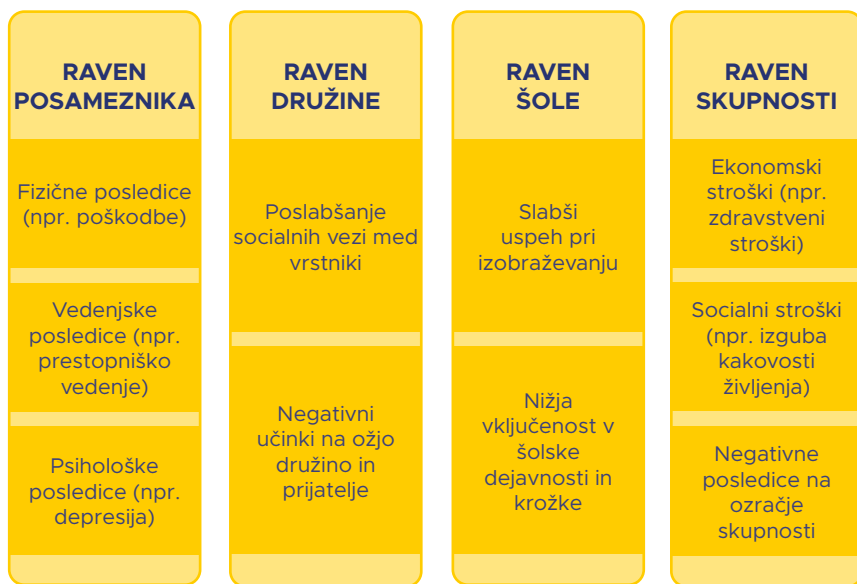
RAVEN POSAMEZNIKA

Fizične posledice (npr. poškodbe)

Vedenjske posledice (npr. prestopniško vedenje)

Psihološke posledice (npr. depresija)

RAVEN DRUŽINE

Poslabšanje socialnih vezi med vrstniki

Negativni učinki na ožjo družino in prijatelje

RAVEN ŠOLE

Slabši uspeh pri izobraževanju

Nižja vključenost v šolske dejavnosti in krožke

RAVEN SKUPNOSTI

Ekonomski stroški (npr. zdravstveni stroški)

Socialni stroški (npr. izguba kakovosti življenja)

Negativne posledice na ozračje skupnosti